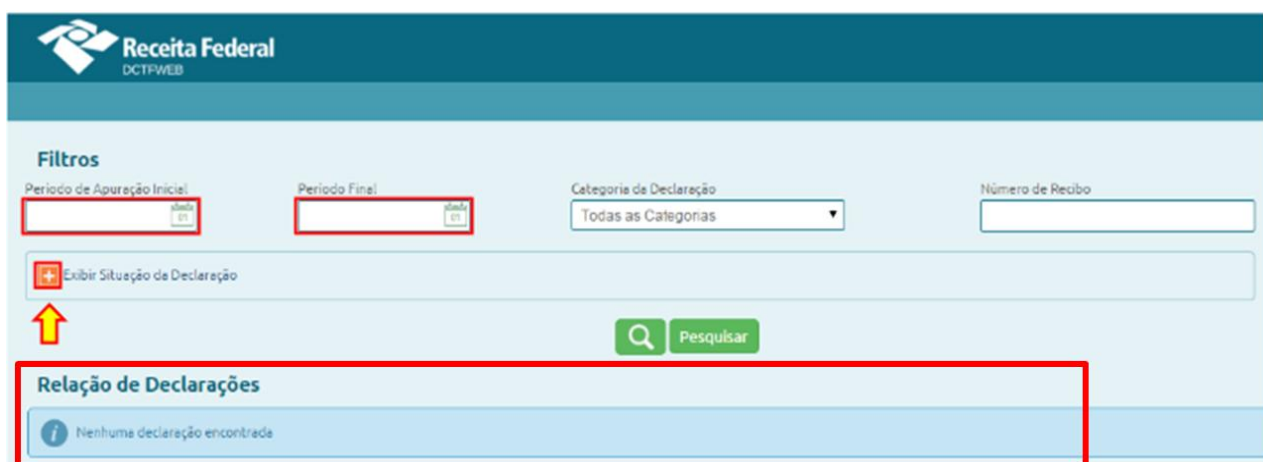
Receita Federal
DCTFWEB

Filtros

Período de Apuração Inicial

Período Final

Categoria da Declaração

Todas as Categorias

Número de Recibo

Exibir Situação da Declaração

Pesquisar

Relação de Declarações

Nenhuma declaração encontrada